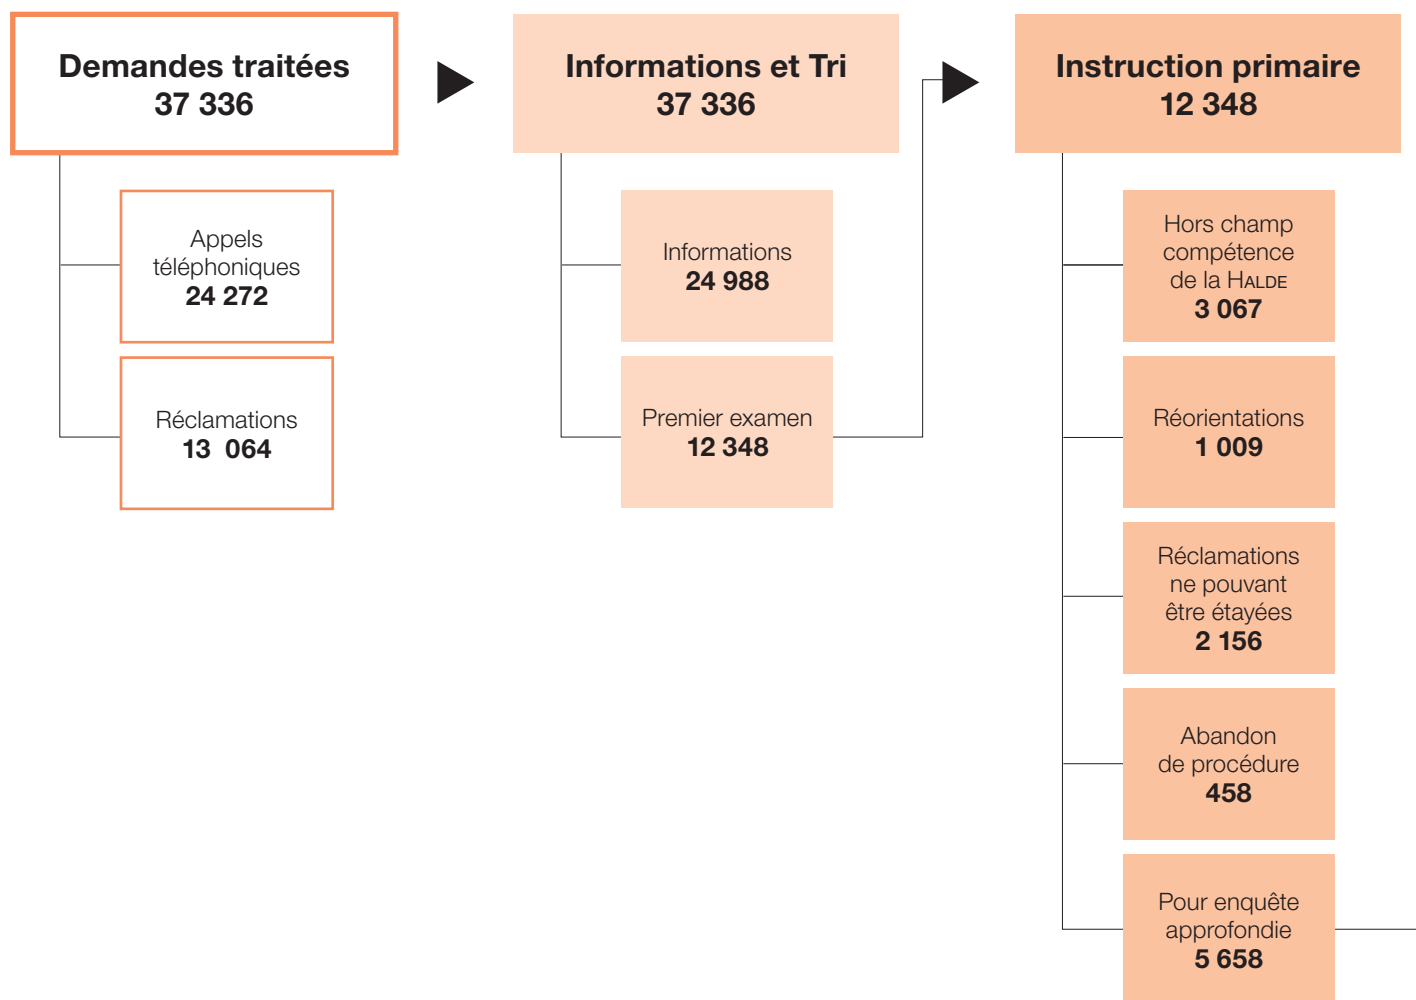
Demandes traitées
37 336

Appels téléphoniques
24 272

Réclamations
13 064

Informations et Tri
37 336

Informations
24 988

Premier examen
12 348

Instruction primaire
12 348

Hors champ compétence de la HALDE
3 067

Réorientations
1 009

Réclamations ne pouvant être étayées
2 156

Abandon de procédure
458

Pour enquête approfondie
5 658